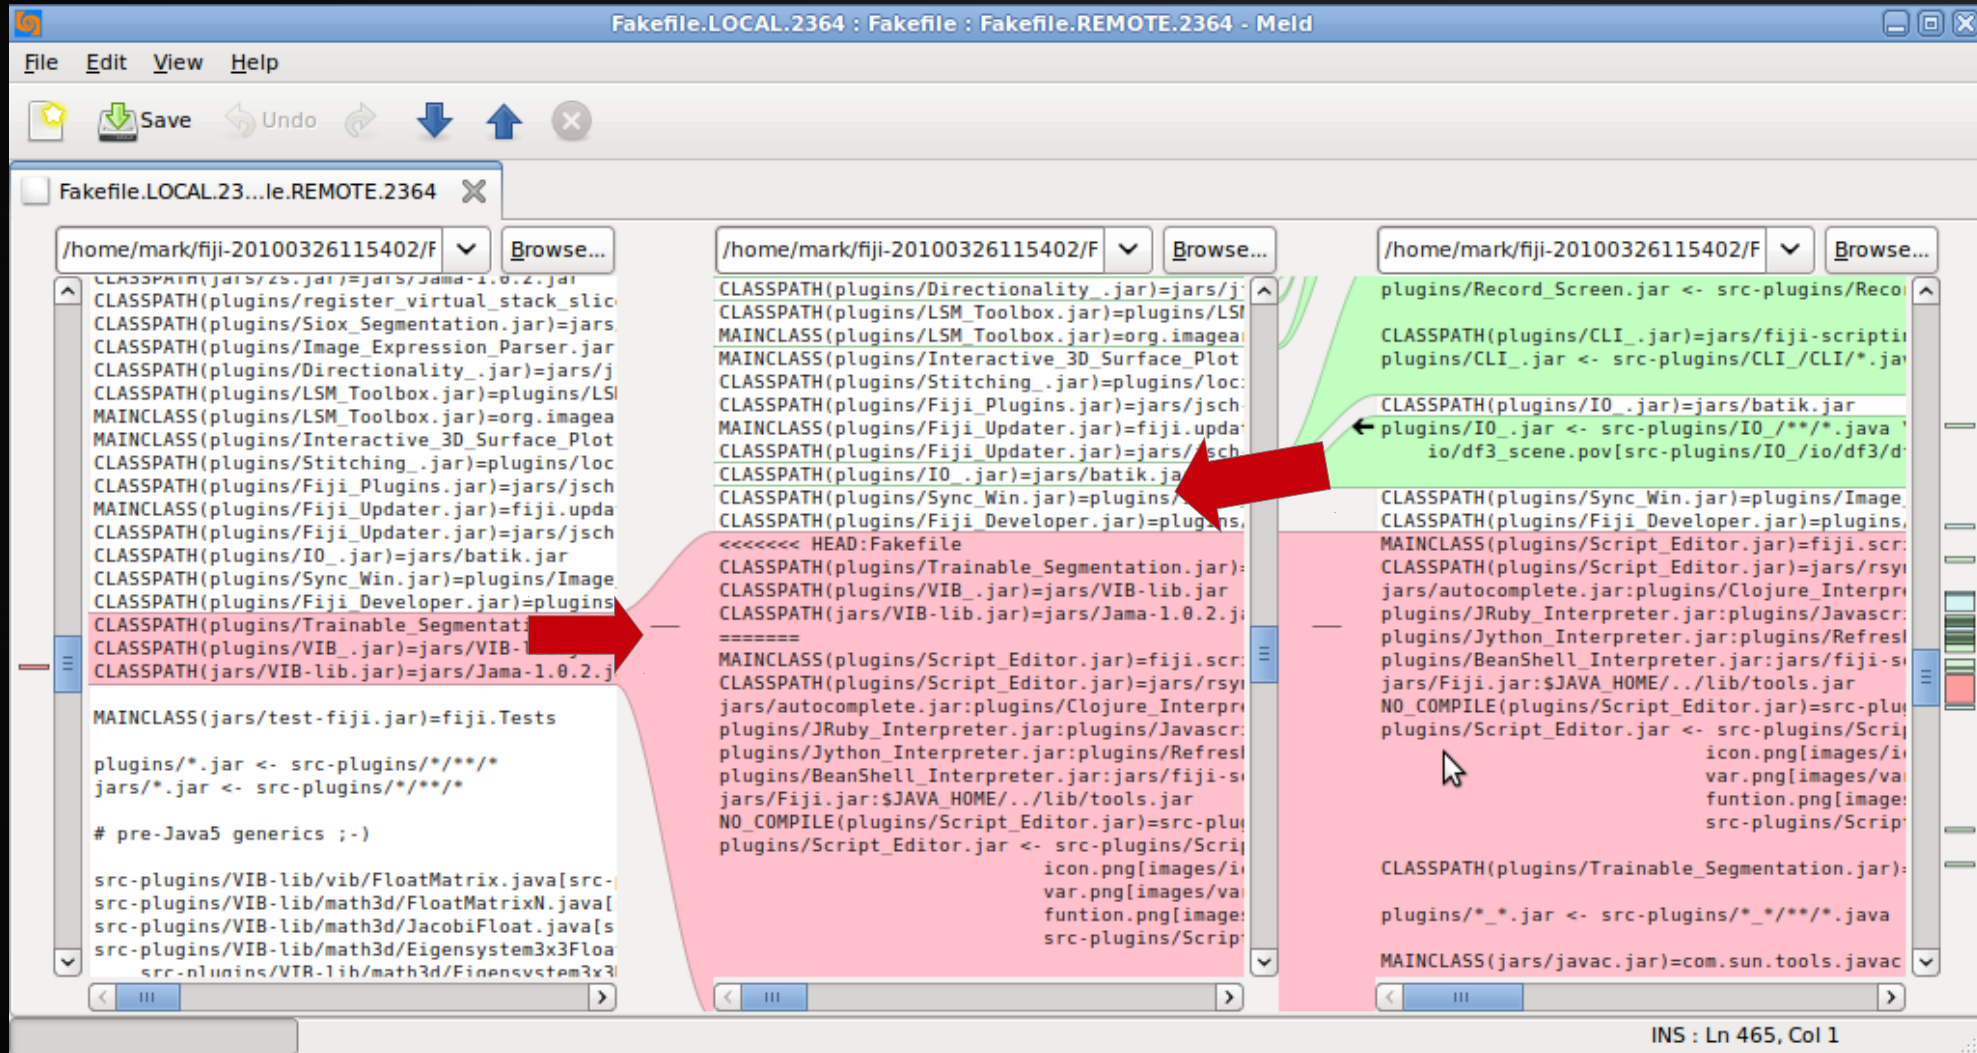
Fakefile.LOCAL.2364 : Fakefile : Fakefile.REMOTE.2364 - Meld

File Edit View Help

Save Undo

Fakefile.LOCAL.23...le.REMOTE.2364

/home/mark/fiji-20100326115402/F Browse...

CLASSPATH(jars/zs.jar)=jars/Jama-1.0.2.jar
CLASSPATH(plugins/register_virtual_stack_slic
CLASSPATH(plugins/Siox_Segmentation.jar)=jars
CLASSPATH(plugins/Image_Expression_Parser.jar
CLASSPATH(plugins/Directionality_.jar)=jars/j
CLASSPATH(plugins/LSM_Toolbox.jar)=plugins/LS
MAINCLASS(plugins/LSM_Toolbox.jar)=org.imagea
MAINCLASS(plugins/Interactive_3D_Surface_Plot
CLASSPATH(plugins/Stitching_.jar)=plugins/loc
CLASSPATH(plugins/Fiji_Plugins.jar)=jars/jsch
MAINCLASS(plugins/Fiji_Updater.jar)=fiji.upda
CLASSPATH(plugins/Fiji_Updater.jar)=jars/jsch
CLASSPATH(plugins/IO_.jar)=jars/batik.jar
CLASSPATH(plugins/Sync_Win.jar)=plugins/Image
CLASSPATH(plugins/Fiji_Developer.jar)=plugins
CLASSPATH(plugins/Trainable_Segmentati
CLASSPATH(plugins/VIB_.jar)=jars/VIB-
CLASSPATH(jars/VIB-lib.jar)=jars/Jama-1.0.2.j

MAINCLASS(jars/test-fiji.jar)=fiji.Tests

plugins/*.jar <- src-plugins/*/**/*
jars/*.jar <- src-plugins/*/**/*

# pre-Java5 generics ;-)

src-plugins/VIB-lib/vib/FloatMatrix.java[src-
src-plugins/VIB-lib/math3d/FloatMatrixN.java[
src-plugins/VIB-lib/math3d/JacobiFloat.java[s
src-plugins/VIB-lib/math3d/Eigensystem3x3Floa
src-plugins/VIB-lib/math3d/Eigensystem3x3

/home/mark/fiji-20100326115402/F Browse...

CLASSPATH(plugins/Directionality_.jar)=jars/j
CLASSPATH(plugins/LSM_Toolbox.jar)=plugins/LS
MAINCLASS(plugins/LSM_Toolbox.jar)=org.imagea
MAINCLASS(plugins/Interactive_3D_Surface_Plot
CLASSPATH(plugins/Stitching_.jar)=plugins/loc
CLASSPATH(plugins/Fiji_Plugins.jar)=jars/jsch
MAINCLASS(plugins/Fiji_Updater.jar)=fiji.upda
CLASSPATH(plugins/Fiji_Updater.jar)=jars/jsch
CLASSPATH(plugins/IO_.jar)=jars/batik.ja
CLASSPATH(plugins/Sync_Win.jar)=plugins/
CLASSPATH(plugins/Fiji_Developer.jar)=plugins
<<<<<<< HEAD:Fakefile
CLASSPATH(plugins/Trainable_Segmentation.jar)
CLASSPATH(plugins/VIB_.jar)=jars/VIB-lib.jar
CLASSPATH(jars/VIB-lib.jar)=jars/Jama-1.0.2.j
=======
MAINCLASS(plugins/Script_Editor.jar)=fiji.scr
CLASSPATH(plugins/Script_Editor.jar)=jars/rsy
jars/autocomplete.jar:plugins/Clojure_Interpr
plugins/JRuby_Interpreter.jar:plugins/Javascr
plugins/Jython_Interpreter.jar:plugins/Refres
plugins/BeanShell_Interpreter.jar:jars/fiji-s
jars/Fiji.jar:$JAVA_HOME/../lib/tools.jar
NO_COMPILE(plugins/Script_Editor.jar)=src-plu
plugins/Script_Editor.jar <- src-plugins/Scri
icon.png[images/i
var.png[images/va
funtion.png[image
src-plugins/Scrip

/home/mark/fiji-20100326115402/F Browse...

plugins/Record_Screen.jar <- src-plugins/Reco

CLASSPATH(plugins/CLI_.jar)=jars/fiji-scripti
plugins/CLI_.jar <- src-plugins/CLI_/CLI/*.ja

CLASSPATH(plugins/IO_.jar)=jars/batik.jar
plugins/IO_.jar <- src-plugins/IO_/**/*.java
io/df3_scene.pov[src-plugins/IO_/io/df3/d

CLASSPATH(plugins/Sync_Win.jar)=plugins/Image
CLASSPATH(plugins/Fiji_Developer.jar)=plugins
MAINCLASS(plugins/Script_Editor.jar)=fiji.scr
CLASSPATH(plugins/Script_Editor.jar)=jars/rsy
jars/autocomplete.jar:plugins/Clojure_Interpr
plugins/JRuby_Interpreter.jar:plugins/Javascr
plugins/Jython_Interpreter.jar:plugins/Refres
plugins/BeanShell_Interpreter.jar:jars/fiji-s
jars/Fiji.jar:$JAVA_HOME/../lib/tools.jar
NO_COMPILE(plugins/Script_Editor.jar)=src-plu
plugins/Script_Editor.jar <- src-plugins/Scri
icon.png[images/i
var.png[images/va
funtion.png[image
src-plugins/Scrip

CLASSPATH(plugins/Trainable_Segmentation.jar)

plugins/*_*.jar <- src-plugins/*_*/**/*.java

MAINCLASS(jars/javac.jar)=com.sun.tools.javac

INS : Ln 465, Col 1